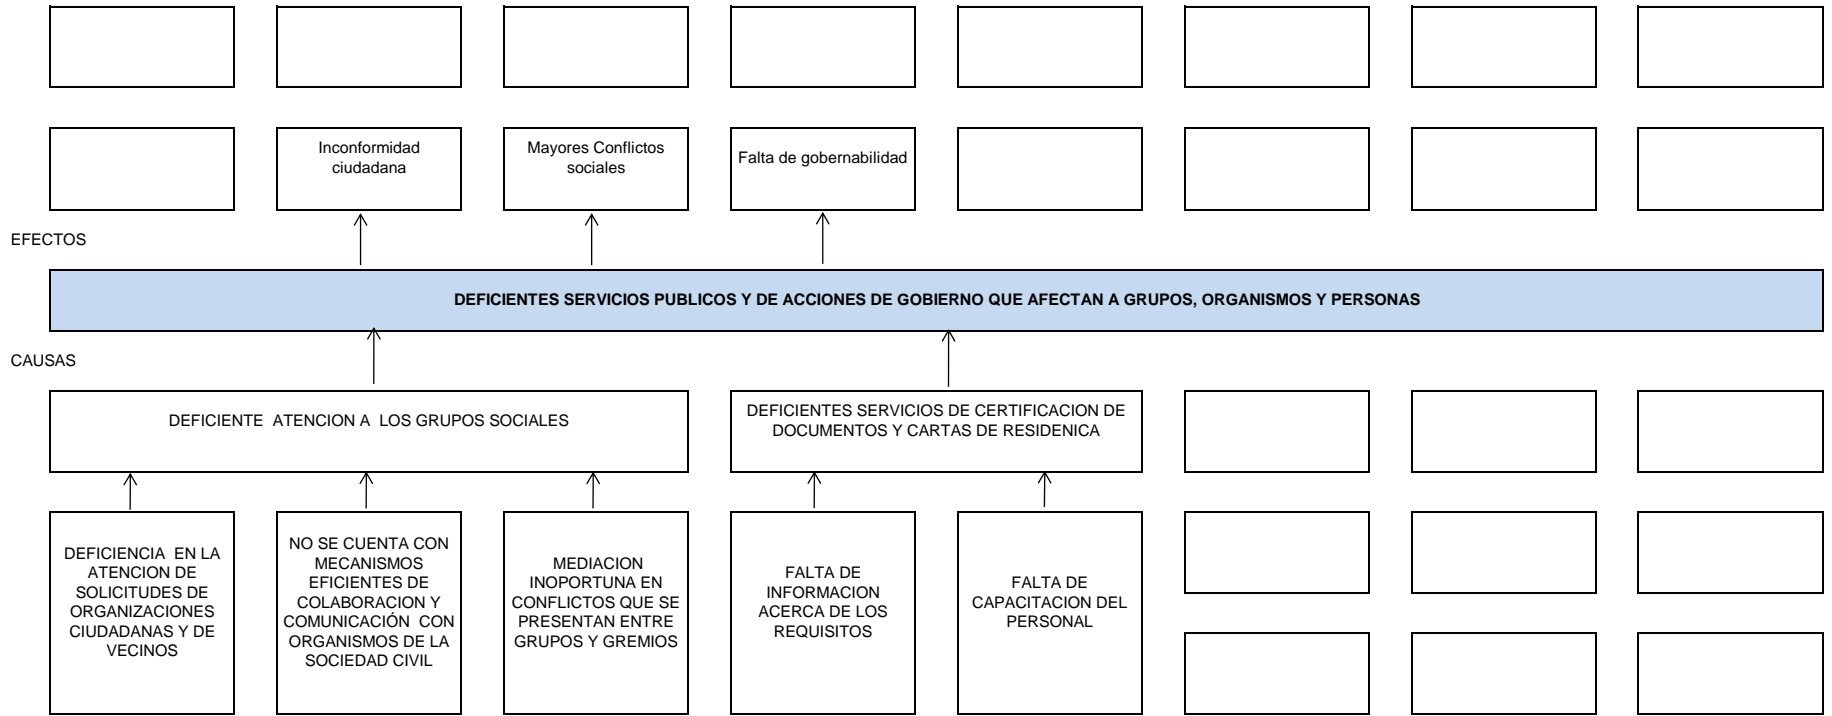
Inconformidad ciudadana

Mayores Conflictos sociales

Falta de gobernabilidad

EFECTOS

DEFICIENTES SERVICIOS PUBLICOS Y DE ACCIONES DE GOBIERNO QUE AFECTAN A GRUPOS, ORGANISMOS Y PERSONAS

CAUSAS

DEFICIENTE ATENCION A LOS GRUPOS SOCIALES

DEFICIENTES SERVICIOS DE CERTIFICACION DE DOCUMENTOS Y CARTAS DE RESIDENICA

DEFICIENCIA EN LA ATENCION DE SOLICITUDES DE ORGANIZACIONES CIUDADANAS Y DE VECINOS

NO SE CUENTA CON MECANISMOS EFICIENTES DE COLABORACION Y COMUNICACIÓN CON ORGANISMOS DE LA SOCIEDAD CIVIL

MEDIACION INOPORTUNA EN CONFLICTOS QUE SE PRESENTAN ENTRE GRUPOS Y GREMIOS

FALTA DE INFORMACION ACERCA DE LOS REQUISITOS

FALTA DE CAPACITACION DEL PERSONAL